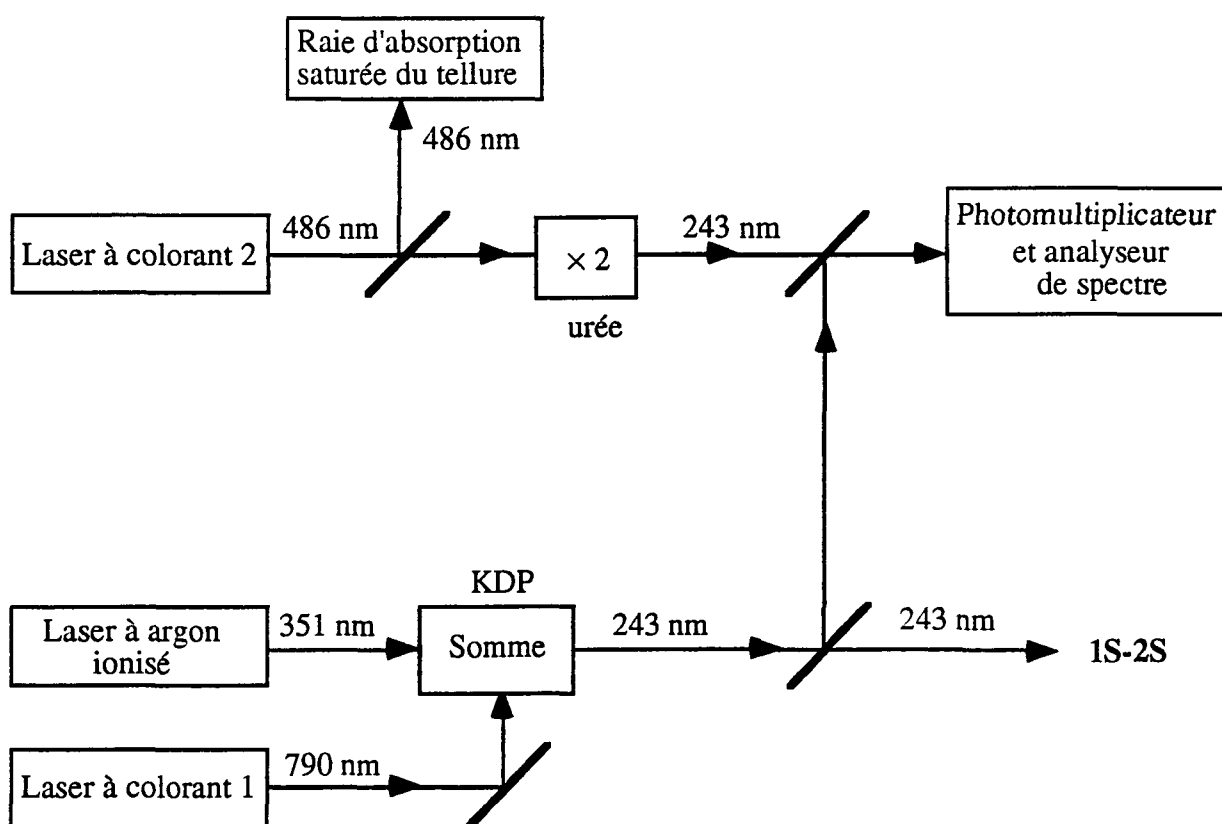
Raie d'absorption saturée du tellure

486 nm

Laser à colorant 2

486 nm

$\times 2$

urée

243 nm

Photomultiplicateur et analyseur de spectre

KDP

Laser à argon ionisé

351 nm

Somme

243 nm

243 nm

1S-2S

Laser à colorant 1

790 nm